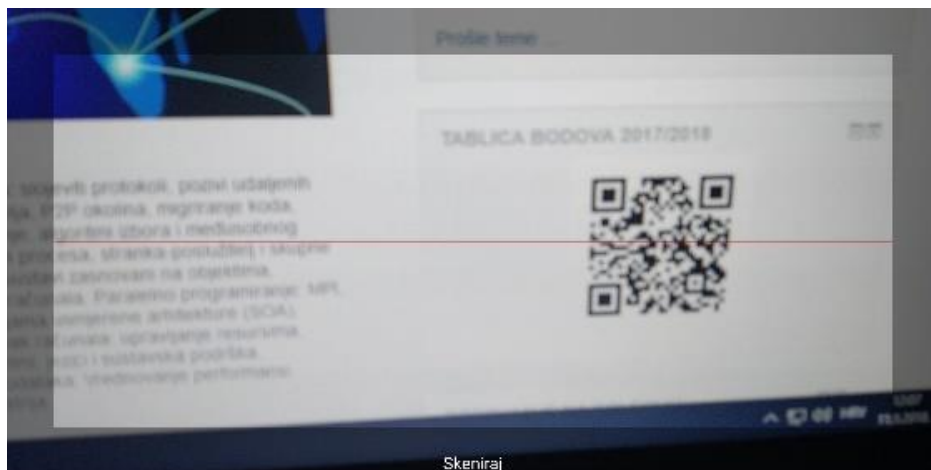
Prošle teme ...

TABLICA BODOVA 2017/2018

, slojeviti protokoli, pozivi udaljenih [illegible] P2P okolina, migriranje koda, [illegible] algoritmi izbora i međusobnog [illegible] procesa, stranka-poslužitelj i skupne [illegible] sustavi zasnovani na objektima, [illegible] računala. Paralelno programiranje: MPI, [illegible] usmjerene arhitekture (SOA), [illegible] računala: upravljanje resursima, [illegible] i sustavska podrška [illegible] podataka. Vrednovanje performansi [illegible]

HRV

Skeniraj